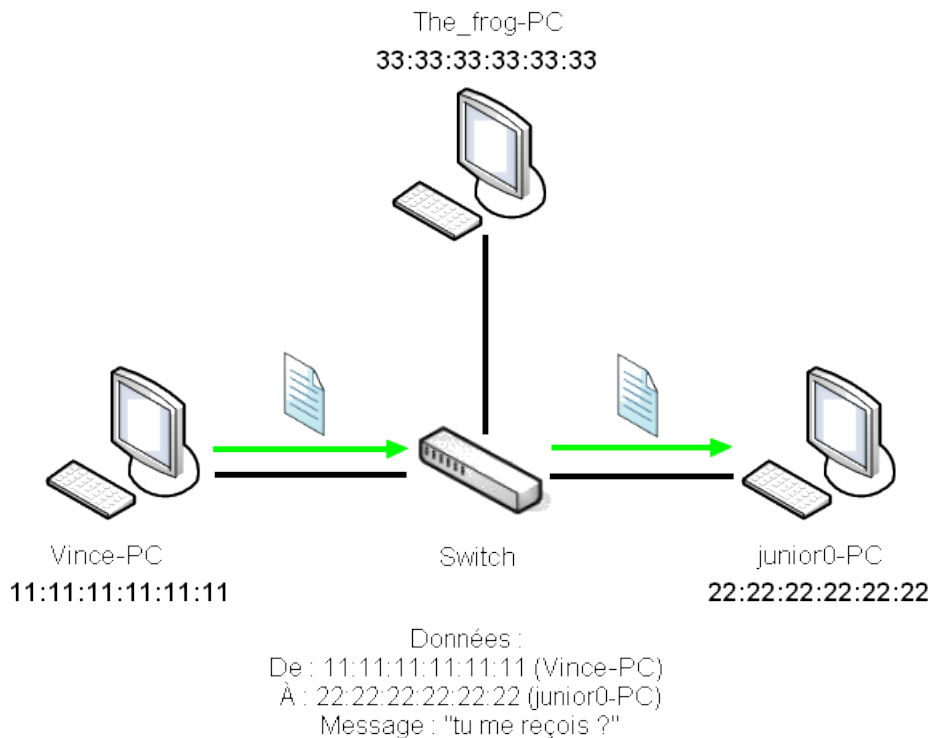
The_frog-PC
33:33:33:33:33:33

Vince-PC
11:11:11:11:11:11

Switch

junior0-PC
22:22:22:22:22:22

Données :
De : 11:11:11:11:11:11 (Vince-PC)
À : 22:22:22:22:22:22 (junior0-PC)
Message : "tu me reçois ?"